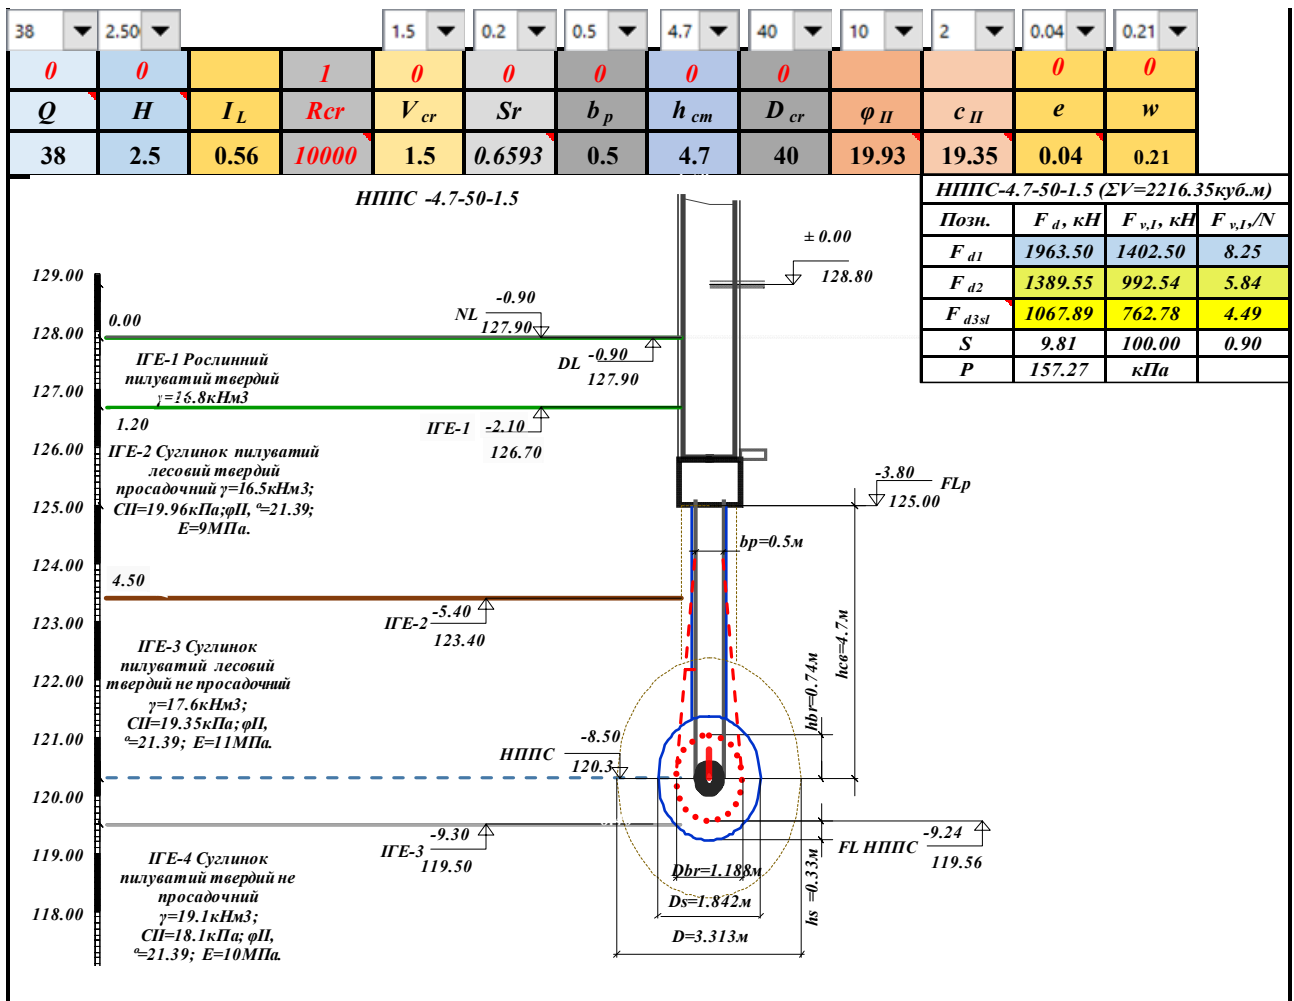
| 38 | 2.50 | | | 1.5 | 0.2 | 0.5 | 4.7 | 40 | 10 | 2 | 0.04 | 0.21 |
|---|---|---|---|---|---|---|---|---|---|---|---|---|
| 0 | 0 | | 1 | 0 | 0 | 0 | 0 | 0 | | | 0 | 0 |
| Q | H | $I_L$ | Rcr | $V_{cr}$ | Sr | $b_p$ | $h_{cm}$ | $D_{cr}$ | $\varphi_{II}$ | $c_{II}$ | e | w |
| 38 | 2.5 | 0.56 | 10000 | 1.5 | 0.6593 | 0.5 | 4.7 | 40 | 19.93 | 19.35 | 0.04 | 0.21 |

НППС -4.7-50-1.5

| НППС-4.7-50-1.5 (ΣV=2216.35куб.м) | | | |
|---|---|---|---|
| Позн. | $F_d$, кН | $F_{v,I}$, кН | $F_{v,I}$/N |
| $F_{d1}$ | 1963.50 | 1402.50 | 8.25 |
| $F_{d2}$ | 1389.55 | 992.54 | 5.84 |
| $F_{d3sl}$ | 1067.89 | 762.78 | 4.49 |
| S | 9.81 | 100.00 | 0.90 |
| P | 157.27 | кПа | |

129.00
128.00
127.00
126.00
125.00
124.00
123.00
122.00
121.00
120.00
119.00
118.00

± 0.00
128.80
NL -0.90 127.90
DL -0.90 127.90
0.00
ІГЕ-1 Рослинний пилуватий твердий γ=16.8кНм3
1.20
ІГЕ-1 -2.10 126.70
ІГЕ-2 Суглинок пилуватий лесовий твердий просадочний γ=16.5кНм3; CII=19.96кПа;φII, °=21.39; E=9МПа.
-3.80 FLp 125.00
bp=0.5м
4.50
ІГЕ-2 -5.40 123.40
hсв=4.7м
hbr=0.74м
ІГЕ-3 Суглинок пилуватий лесовий твердий не просадочний γ=17.6кНм3; CII=19.35кПа; φII, °=21.39; E=11МПа.
НППС -8.50 120.3
ІГЕ-3 -9.30 119.50
FL НППС -9.24 119.56
hs =0.33м
Dbr=1.188м
Ds=1.842м
D=3.313м
ІГЕ-4 Суглинок пилуватий твердий не просадочний γ=19.1кНм3; CII=18.1кПа; φII, °=21.39; E=10МПа.